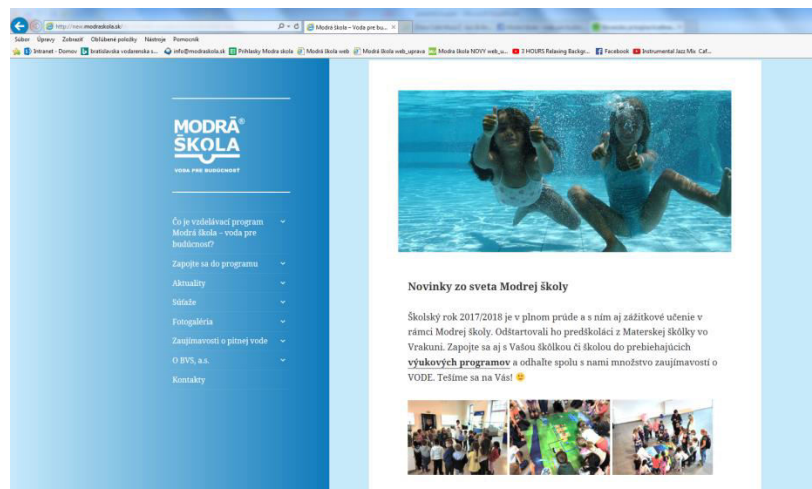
http://new.modraskola.sk/

Modrá škola – Voda pre bu... ×

Súbor Úpravy Zobraziť Obľúbené položky Nástroje Pomocník

Intranet - Domov bratislavska vodarenska s... info@modraskola.sk Príklady Modra skola Modrá škola web Modrá škola web_uprava Modra škola NOVY web_u... 3 HOURS Relaxing Backgr... Facebook Instrumental Jazz Mix Caf...

MODRÁ® ŠKOLA

VODA PRE BUDÚCNOSŤ

Čo je vzdelávací program Modrá škola – voda pre budúcnosť?

Zapojte sa do programu

Aktuality

Súťaže

Fotogaléria

Zaujímavosti o pitnej vode

O BVS, a.s.

Kontakty

Novinky zo sveta Modrej školy

Školský rok 2017/2018 je v plnom prúde a s ním aj zážitkové učenie v rámci Modrej školy. Odštartovali ho predškoláci z Materskej škôlky vo Vrakuni. Zapojte sa aj s Vašou škôlkou či školou do prebiehajúcich výukových programov a odhaľte spolu s nami množstvo zaujímavostí o VODE. Tešíme sa na Vás! 🙂